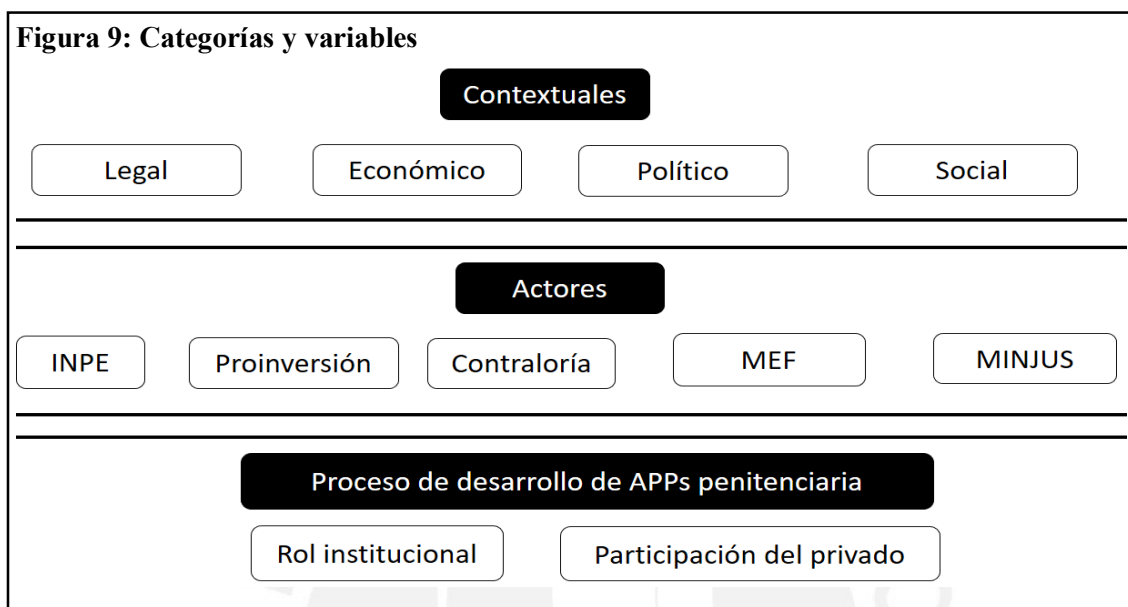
Figura 9: Categorías y variables

Contextuales

Legal

Económico

Político

Social

Actores

INPE

Proinversión

Contraloría

MEF

MINJUS

Proceso de desarrollo de APPs penitenciaria

Rol institucional

Participación del privado